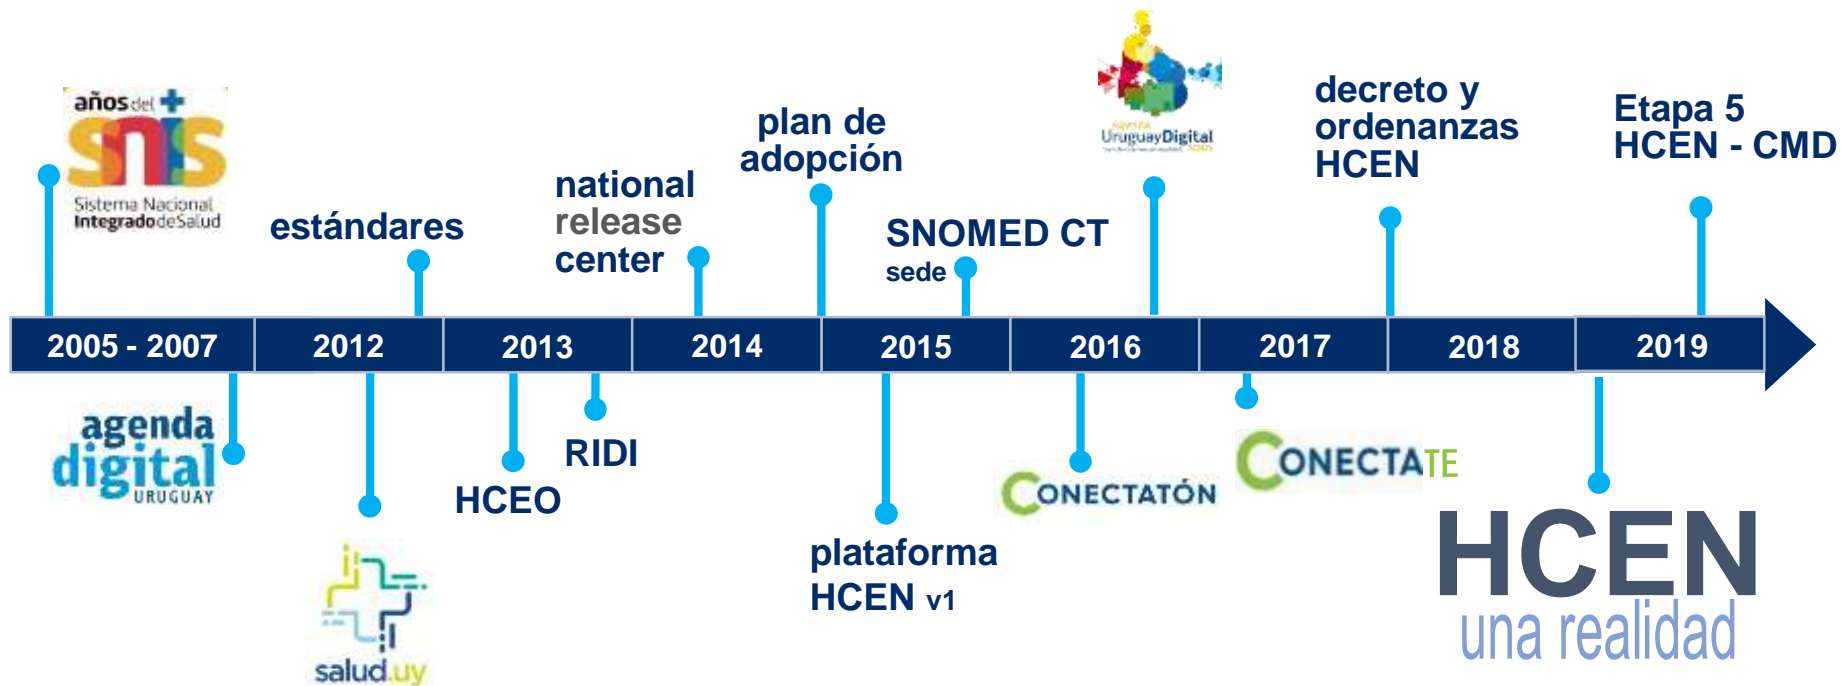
años del snis
Sistema Nacional Integrado de Salud

estándares

national release center

plan de adopción

SNOMED CT sede

Agenda Uruguay Digital

decreto y ordenanzas HCEN

Etapa 5 HCEN - CMD

2005 - 2007
2012
2013
2014
2015
2016
2017
2018
2019

agenda digital URUGUAY

salud.uy

HCEO

RIDI

plataforma HCEN v1

CONECTATÓN

CONECTATE

HCEN
una realidad